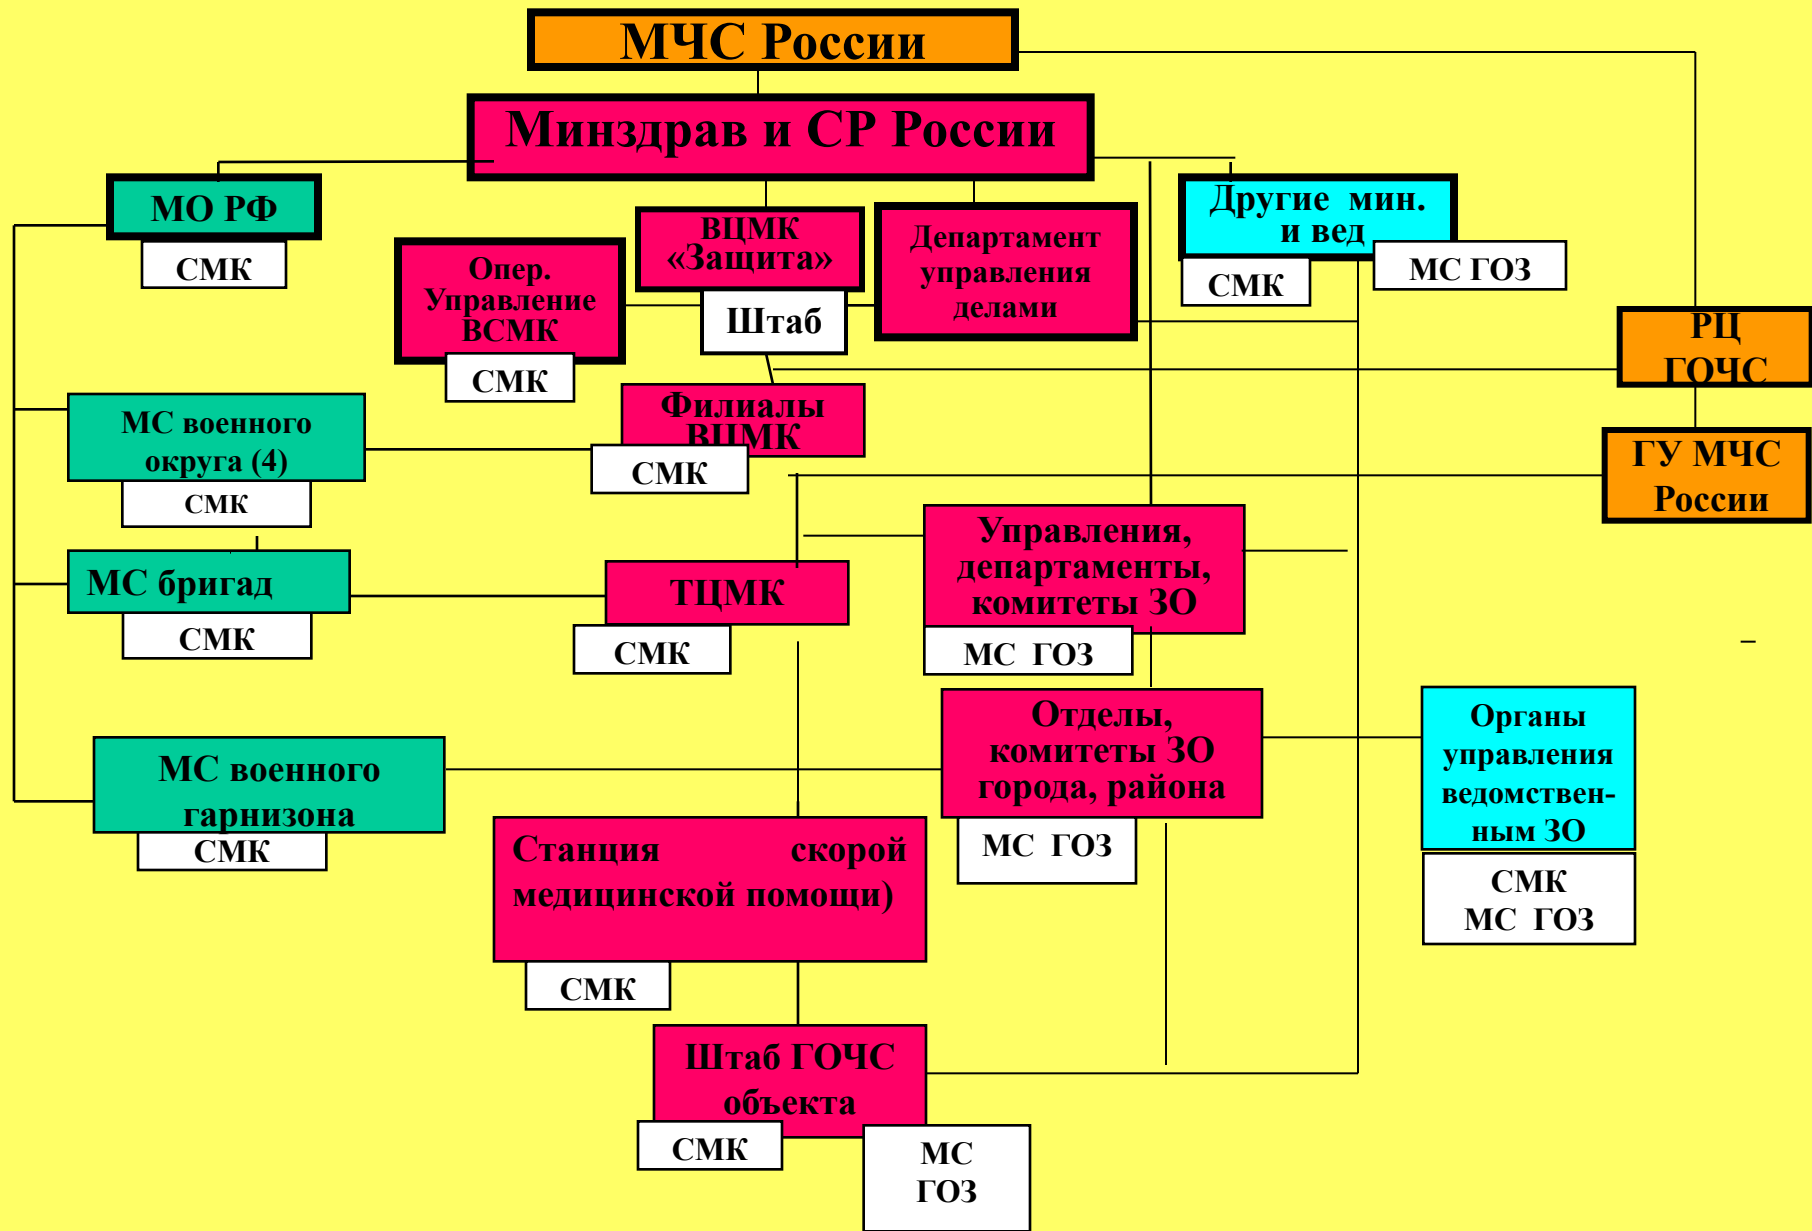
МЧС России

Минздрав и СР России

МО РФ

СМК

ВЦМК «Защита»

Департамент управления делами

Другие мин. и вед

СМК

МС ГОЗ

Опер. Управление ВСМК

СМК

Штаб

РЦ ГОЧС

МС военного округа (4)

СМК

Филиалы ВЦМК

СМК

ГУ МЧС России

МС бригад

СМК

ТЦМК

СМК

Управления, департаменты, комитеты ЗО

МС ГОЗ

МС военного гарнизона

СМК

Отделы, комитеты ЗО города, района

МС ГОЗ

Органы управления ведомственным ЗО

СМК
МС ГОЗ

Станция скорой медицинской помощи)

СМК

Штаб ГОЧС объекта

СМК

МС ГОЗ